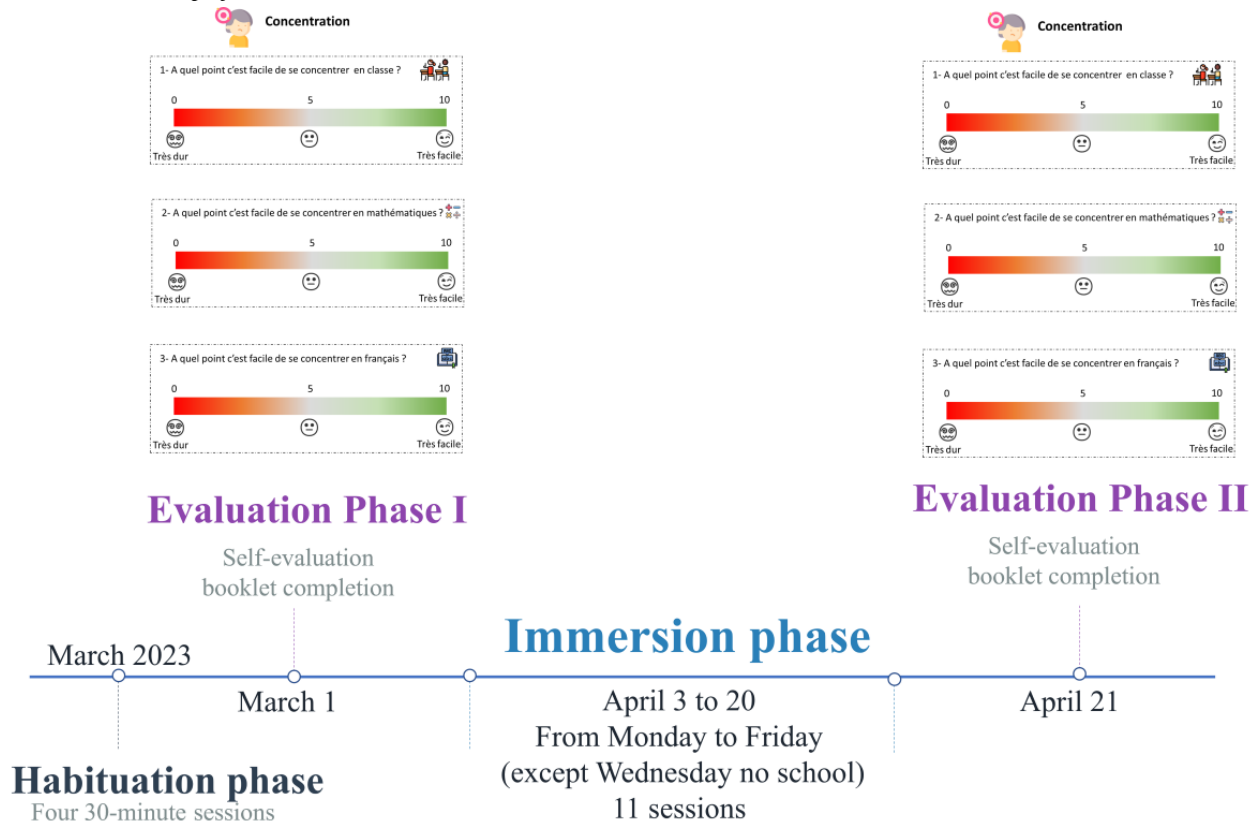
Concentration

1- A quel point c'est facile de se concentrer en classe ?
0 5 10
Très dur Très facile

2- A quel point c'est facile de se concentrer en mathématiques ?
0 5 10
Très dur Très facile

3- A quel point c'est facile de se concentrer en français ?
0 5 10
Très dur Très facile

Evaluation Phase I

Self-evaluation booklet completion

Concentration

1- A quel point c'est facile de se concentrer en classe ?
0 5 10
Très dur Très facile

2- A quel point c'est facile de se concentrer en mathématiques ?
0 5 10
Très dur Très facile

3- A quel point c'est facile de se concentrer en français ?
0 5 10
Très dur Très facile

Evaluation Phase II

Self-evaluation booklet completion

Immersion phase

March 2023

March 1

April 3 to 20
From Monday to Friday
(except Wednesday no school)
11 sessions

April 21

Habituation phase
Four 30-minute sessions